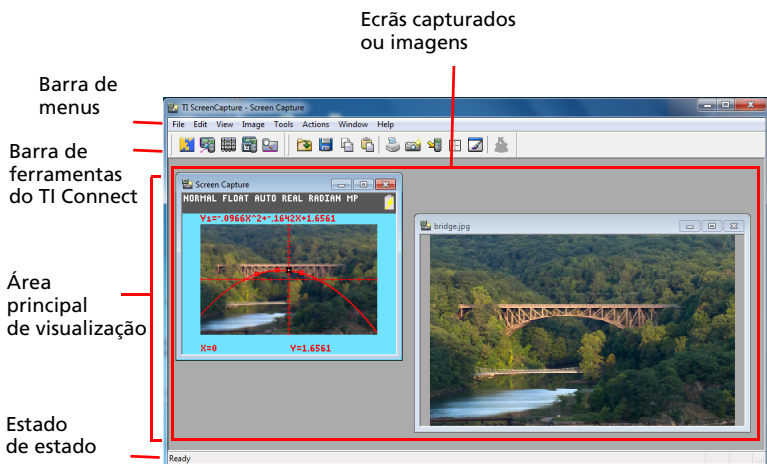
Ecrãs capturados ou imagens

Barra de menus

Barra de ferramentas do TI Connect

Área principal de visualização

Estado de estado

TI ScreenCapture - Screen Capture

File Edit View Image Tools Actions Window Help

Screen Capture

NORMAL FLOAT AUTO REAL RADIAN MP

Y1=-.0966X^2+-.1642X+1.6561

X=0 Y=1.6561

bridge.jpg

Ready